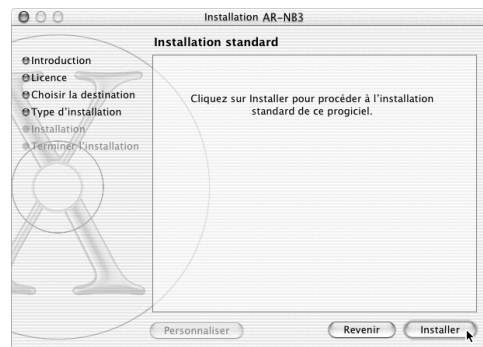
Installation AR-NB3

Installation standard

Introduction
Licence
Choisir la destination
Type d'installation
Installation
Terminer l'installation

Cliquez sur Installer pour procéder à l'installation standard de ce progiciel.

Personnaliser
Revenir
Installer